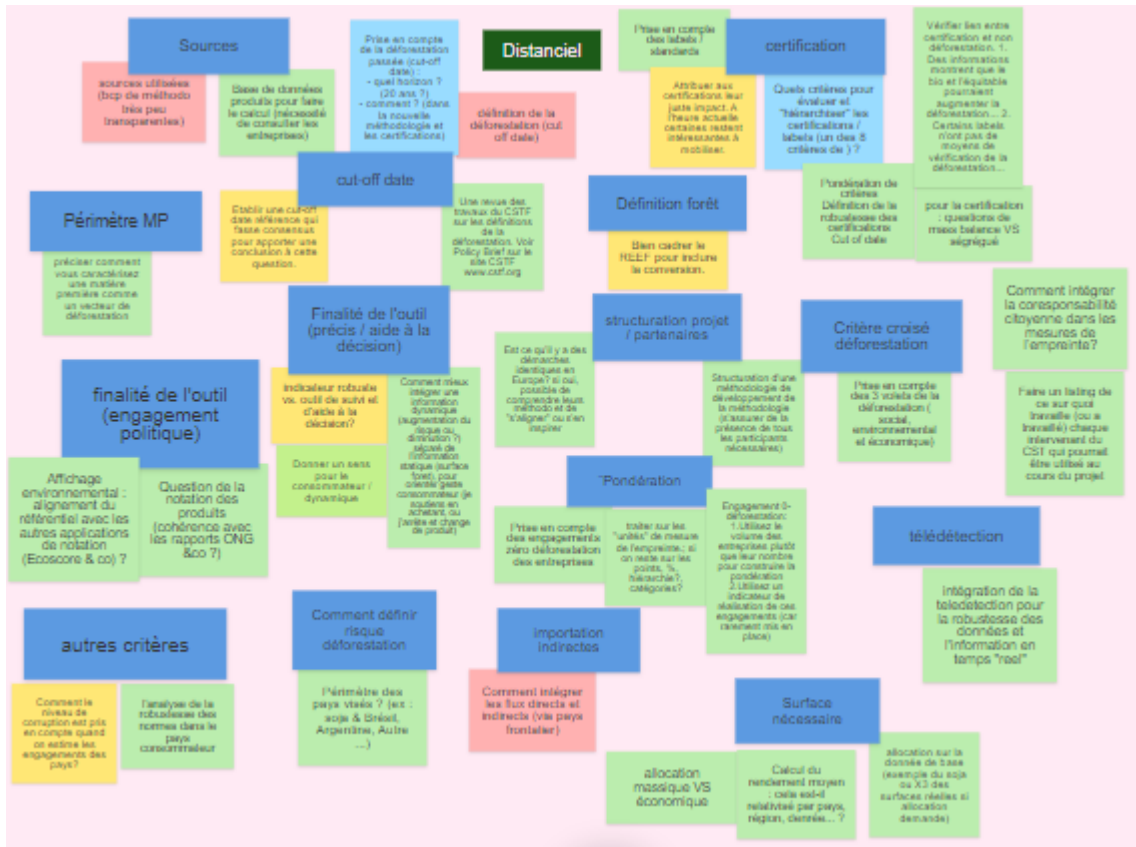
Sources

sources utilisées (bcp de méthodo très peu transparentes)

Base de données produits pour faire le calcul (nécessité de consulter les entreprises)

Prise en compte de la déforestation passée (cut-off date) : - quel horizon ? (20 ans ?) - comment ? (dans la nouvelle méthodologie et les certifications)

Distanciel

définition de la déforestation (cut off date)

Prise en compte des labels / standards

certification

Attribuer aux certifications leur juste impact. A l'heure actuelle certaines restent intéressantes à mobiliser.

Quels critères pour évaluer et "hiérarchiser" les certifications / labels (un des 5 critères de ) ?

Vérifier lien entre certification et non déforestation. 1. Des informations montrent que le bio et l'équitable pourraient augmenter la déforestation... 2. Certains labels n'ont pas de moyens de vérification de la déforestation...

cut-off date

Périmètre MP

Etablir une cut-off date référence qui fasse consensus pour apporter une conclusion à cette question.

Une revue des travaux du CSTF sur les définitions de la déforestation. Voir Policy Brief sur le site CSTF www.cstf.org

Définition forêt

Bien cadrer le REEF pour inclure la conversion.

Pondération de critères Définition de la robustesse des certifications Cut of date

pour la certification : questions de mass balance VS ségrégué

préciser comment vous caractérisez une matière première comme un vecteur de déforestation

Finalité de l'outil (précis / aide à la décision)

Est ce qu'il y a des démarches identiques en Europe? si oui, possible de comprendre leurs méthodo et de "s'aligner" ou s'en inspirer

structuration projet / partenaires

Critère croisé déforestation

Comment intégrer la coresponsabilité citoyenne dans les mesures de l'empreinte?

finalité de l'outil (engagement politique)

Indicateur robuste vs. outil de suivi et d'aide à la décision?

Comment mieux intégrer une information dynamique (augmentation du risque ou diminution ?) décalé de l'information statique (surface forêt) pour orienter geste consommateur (je soutiens en achetant, ou j'arrête et change de produit)

Structuration d'une méthodologie de développement de la méthodologie (s'assurer de la présence de tous les participants nécessaires)

Prise en compte des 3 volets de la déforestation ( social, environnemental et économique)

Faire un listing de ce sur quoi travaille (ou a travaillé) chaque intervenant du CST qui pourrait être utilisé au cours du projet

Donner un sens pour le consommateur / dynamique

Affichage environnemental : alignement du référentiel avec les autres applications de notation (Ecoscore & co) ?

Question de la notation des produits (cohérence avec les rapports ONG &co ?)

"Pondération

Prise en compte des engagements zéro déforestation des entreprises

traiter sur les "unités" de mesure de l'empreinte.; si on reste sur les points, %, hiérarchie?, catégories?

Engagement 0-déforestation: 1.Utilisez le volume des entreprises plutôt que leur nombre pour construire la pondération 2.Utilisez un indicateur de réalisation de ces engagements (car rarement mis en place)

télédétection

autres critères

Comment définir risque déforestation

Importation indirectes

Intégration de la télédetection pour la robustesse des données et l'information en temps "réel"

Comment le niveau de corruption est pris en compte quand on estime les engagements des pays?

l'analyse de la robustesse des normes dans le pays consommateur

Périmètre des pays visés ? (ex : soja & Brésil, Argentine, Autre ...)

Comment intégrer les flux directs et indirects (via pays frontalier)

Surface nécessaire

allocation massique VS économique

Calcul du rendement moyen : cela est-il relativisé par pays, région, donnée... ?

allocation sur la donnée de base (exemple du soja ou X3 des surfaces réelles si allocation demande)